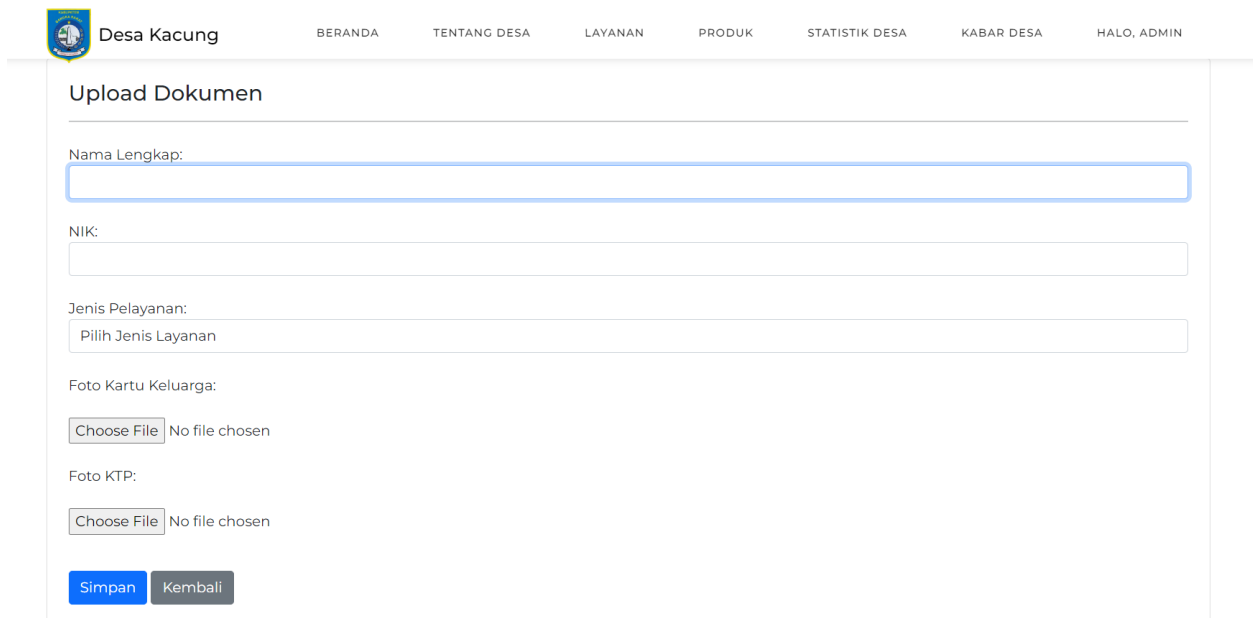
Desa Kacung

BERANDA TENTANG DESA LAYANAN PRODUK STATISTIK DESA KABAR DESA HALO, ADMIN

Upload Dokumen

Nama Lengkap:

NIK:

Jenis Pelayanan:

Pilih Jenis Layanan

Foto Kartu Keluarga:

Choose File No file chosen

Foto KTP:

Choose File No file chosen

Simpan Kembali